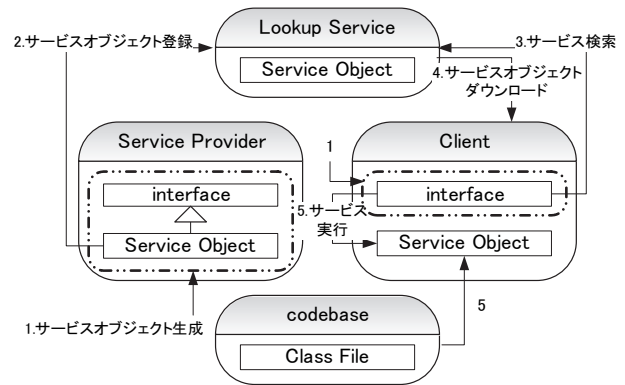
Lookup Service

Service Object

2.サービスオブジェクト登録

3.サービス検索

4.サービスオブジェクトダウンロード

Service Provider

interface

Service Object

Client

1

interface

5.サービス実行

Service Object

1.サービスオブジェクト生成

codebase

5

Class File